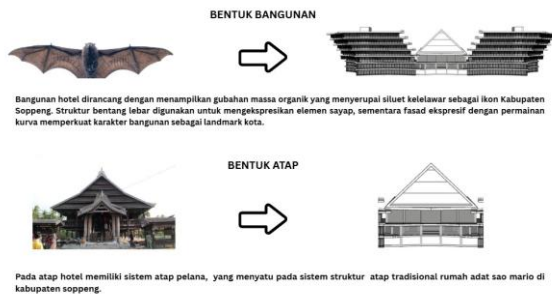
BENTUK BANGUNAN

Bangunan hotel dirancang dengan menampilkan gubahan massa organik yang menyerupai siluet kelelawar sebagai ikon Kabupaten Soppeng. Struktur bentang lebar digunakan untuk mengekspresikan elemen sayap, sementara fasad ekspresif dengan permainan kurva memperkuat karakter bangunan sebagai landmark kota.

BENTUK ATAP

Pada atap hotel memiliki sistem atap pelana, yang menyatu pada sistem struktur atap tradisional rumah adat sao mario di kabupaten soppeng.